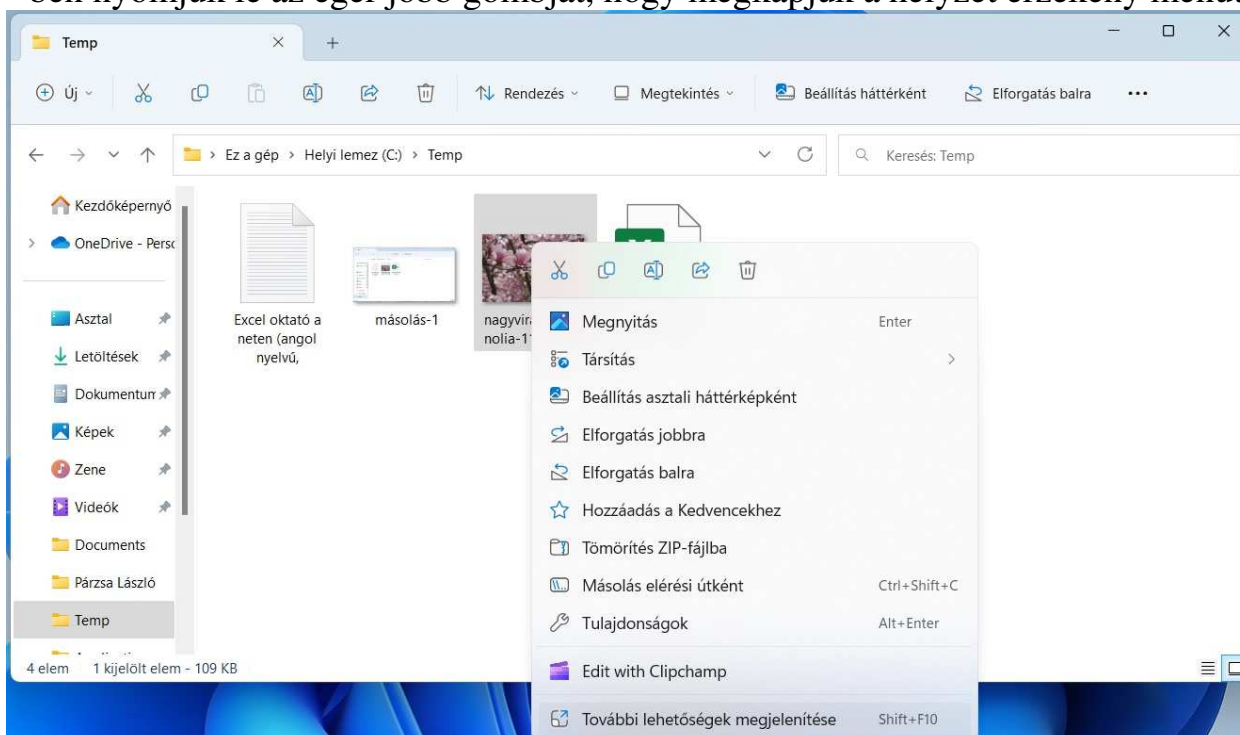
Temp

Új

Rendezés

Megtekintés

Beállítás háttérként

Elforgatás balra

...

Ez a gép > Helyi lemez (C:) > Temp

Keresés: Temp

Kezdőképernyő

OneDrive - Perso

Asztal

Letöltések

Dokumentum

Képek

Zene

Videók

Documents

Párzsa László

Temp

Excel oktató a neten (angol nyelvű,

másolás-1

nagyvira nolia-1

Megnyitás Enter

Társítás

Beállítás asztali háttérképként

Elforgatás jobbra

Elforgatás balra

Hozzáadás a Kedvencekhez

Tömörítés ZIP-fájlba

Másolás elérési útként Ctrl+Shift+C

Tulajdonságok Alt+Enter

Edit with Clipchamp

További lehetőségek megjelenítése Shift+F10

4 elem 1 kijelölt elem - 109 KB